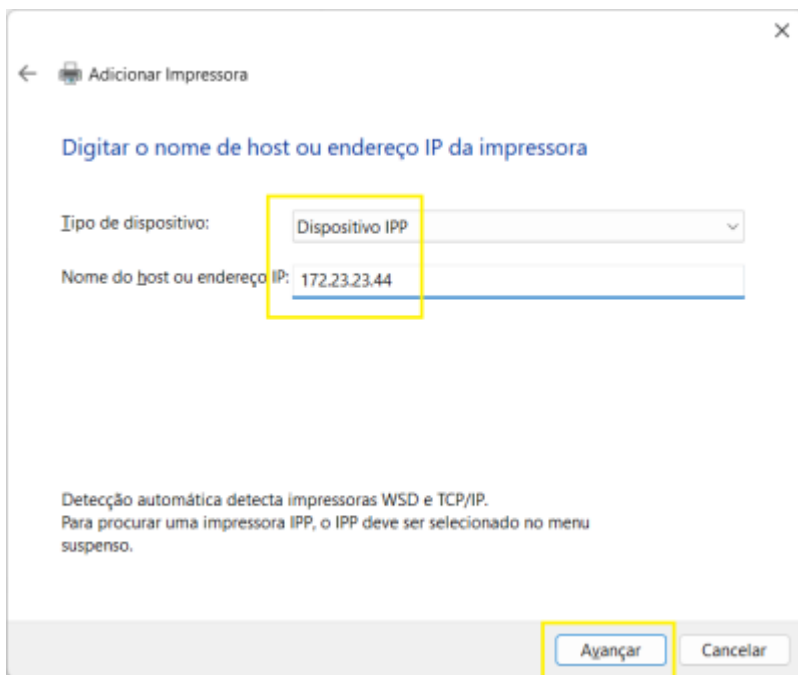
Adicionar Impressora

Digitar o nome de host ou endereço IP da impressora

Tipo de dispositivo: Dispositivo IPP

Nome do host ou endereço IP: 172.23.23.44

Detecção automática detecta impressoras WSD e TCP/IP.
Para procurar uma impressora IPP, o IPP deve ser selecionado no menu suspenso.

Avançar Cancelar